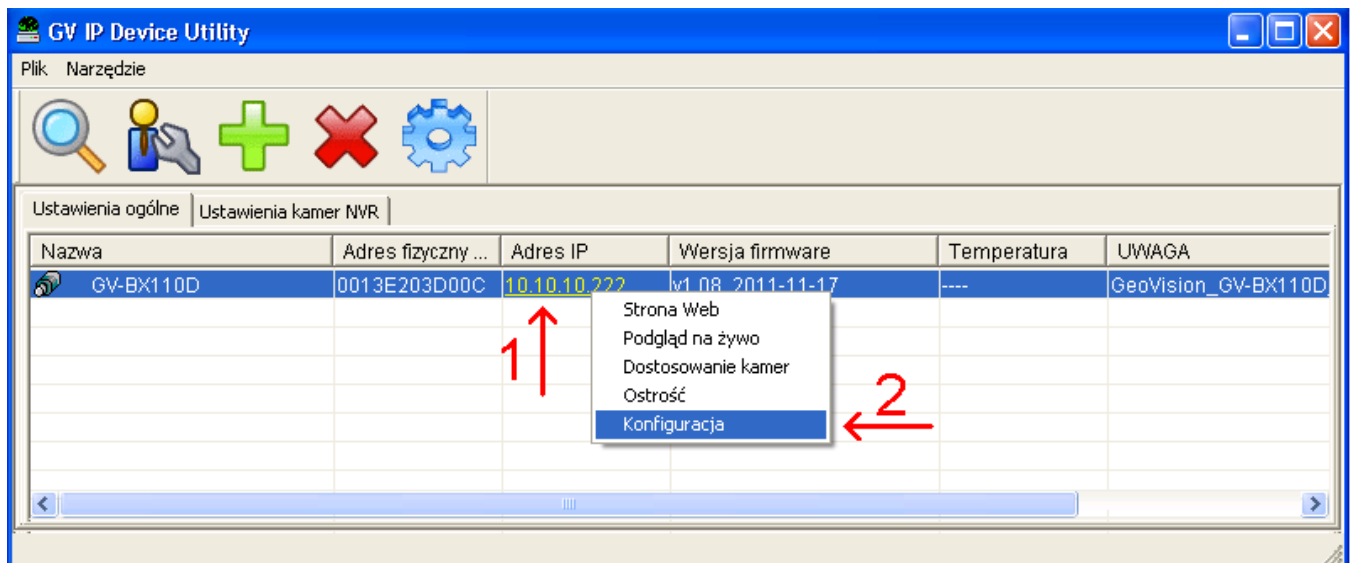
GV IP Device Utility

Plik Narzędzie

Ustawienia ogólne | Ustawienia kamer NVR

| Nazwa | Adres fizyczny ... | Adres IP | Wersja firmware | Temperatura | UWAGA |
|---|---|---|---|---|---|
| GV-BX110D | 0013E203D00C | 10.10.10.222 | v1.08_2011-11-17 | ---- | GeoVision_GV-BX110D |

Strona Web
Podgląd na żywo
Dostosowanie kamer
Ostrość
Konfiguracja

1

2